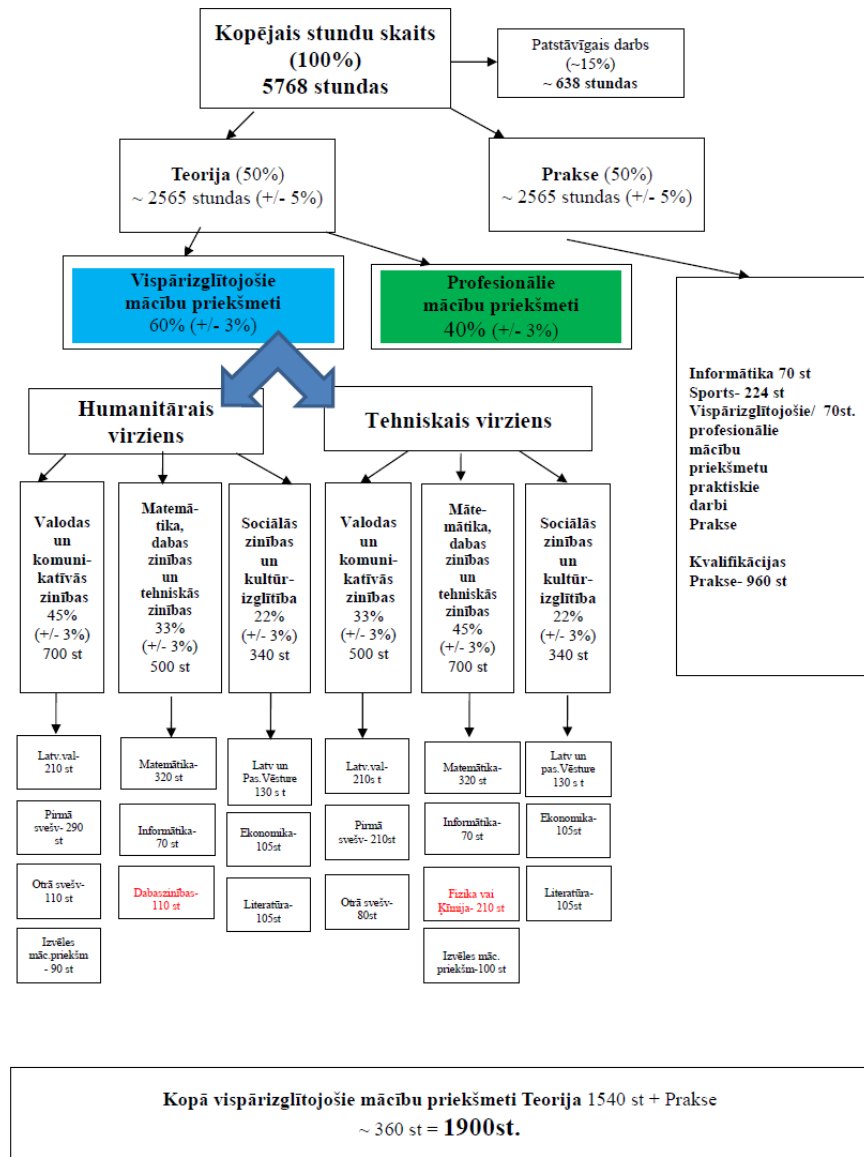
Kopējais stundu skaits (100%) 5768 stundas

Patstāvīgais darbs (~15%) ~ 638 stundas

Teorija (50%) ~ 2565 stundas (+/- 5%)

Prakse (50%) ~ 2565 stundas (+/- 5%)

Vispārizglītojošie mācību priekšmeti 60% (+/- 3%)

Profesionālie mācību priekšmeti 40% (+/- 3%)

Informātika 70 st
Sports- 224 st
Vispārizglītojošie/ 70st. profesionālie mācību priekšmetu praktiskie darbi
Prakse

Kvalifikācijas Prakse- 960 st

Humanitārais virziens

Tehniskais virziens

Valodas un komunikatīvās zinības 45% (+/- 3%) 700 st

Matemātika, dabas zinības un tehniskās zinības 33% (+/- 3%) 500 st

Sociālās zinības un kultūrizglītība 22% (+/- 3%) 340 st

Valodas un komunikatīvās zinības 33% (+/- 3%) 500 st

Mātemātika, dabas zinības un tehniskās zinības 45% (+/- 3%) 700 st

Sociālās zinības un kultūrizglītība 22% (+/- 3%) 340 st

Latv.val- 210 st

Pirmā svešv- 290 st

Otrā svešv- 110 st

Izvēles māc.priekšm - 90 st

Matemātika- 320 st

Informātika- 70 st

Dabaszinības- 110 st

Latv un Pas.Vēsture 130 s t

Ekonomika- 105st

Literatūra- 105st

Latv.val- 210s t

Pirmā svešv- 210st

Otrā svešv- 80st

Matemātika- 320 st

Informātika- 70 st

Fizika vai Ķīmija- 210 st

Izvēles māc. priekšm-100 st

Latv un pas.Vēsture 130 s t

Ekonomika- 105st

Literatūra- 105st

Kopā vispārizglītojošie mācību priekšmeti Teorija 1540 st + Prakse ~ 360 st = 1900st.